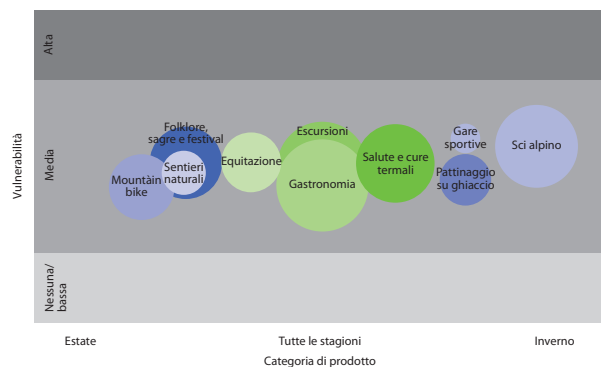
Alta

Media

Nessuna/ bassa

Vulnerabilità

Folklore, sagre e festival

Sentieri naturali

Mountain bike

Equitazione

Escursioni

Gastronomia

Salute e cure termali

Gare sportive

Pattinaggio su ghiaccio

Sci alpino

Estate

Tutte le stagioni

Inverno

Categoria di prodotto